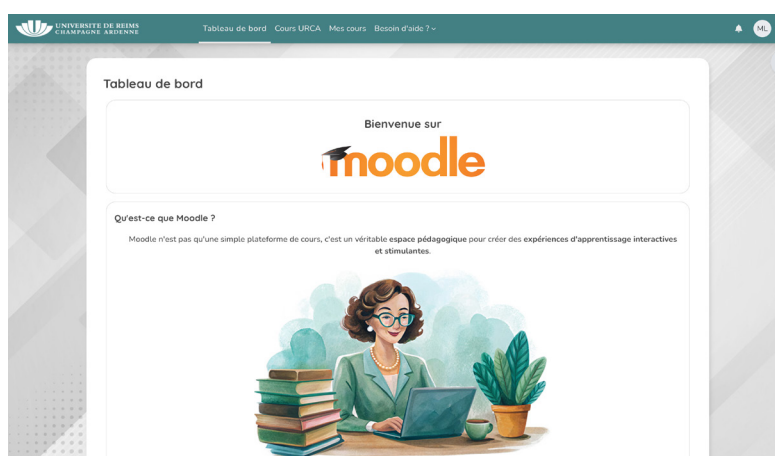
UNIVERSITÉ DE REIMS CHAMPAGNE ARDENNE

Tableau de bord Cours URCA Mes cours Besoin d'aide ?

ML

Tableau de bord

Bienvenue sur

moodle

Qu'est-ce que Moodle ?

Moodle n'est pas qu'une simple plateforme de cours, c'est un véritable espace pédagogique pour créer des expériences d'apprentissage interactives et stimulantes.